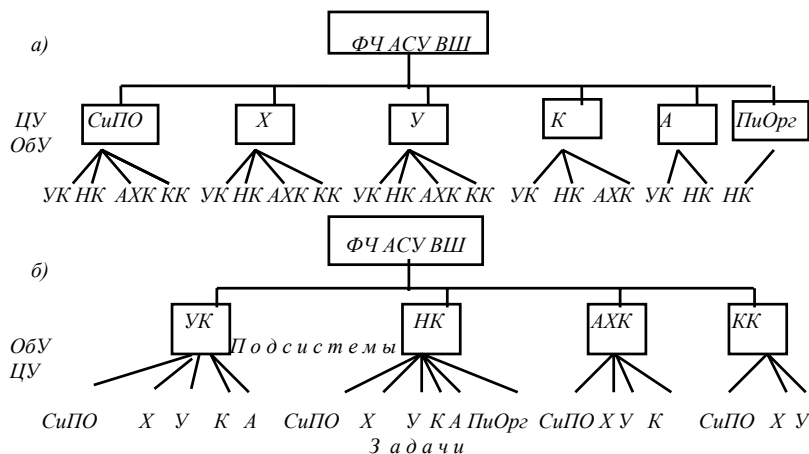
а)

ФЧ АСУ ВШ

ЦУ
ОбУ

СиПО  Х  У  К  А  ПиОрг

УК НК АХК КК  УК НК АХК КК  УК НК АХК КК  УК  НК  АХК  УК  НК  НК

б)

ФЧ АСУ ВШ

ОбУ
ЦУ

УК  НК  АХК  КК

П о д с и с т е м ы

СиПО  Х  У  К  А  СиПО  Х  У  К  А  ПиОрг  СиПО  Х  У  К  СиПО  Х  У

З а д а ч и